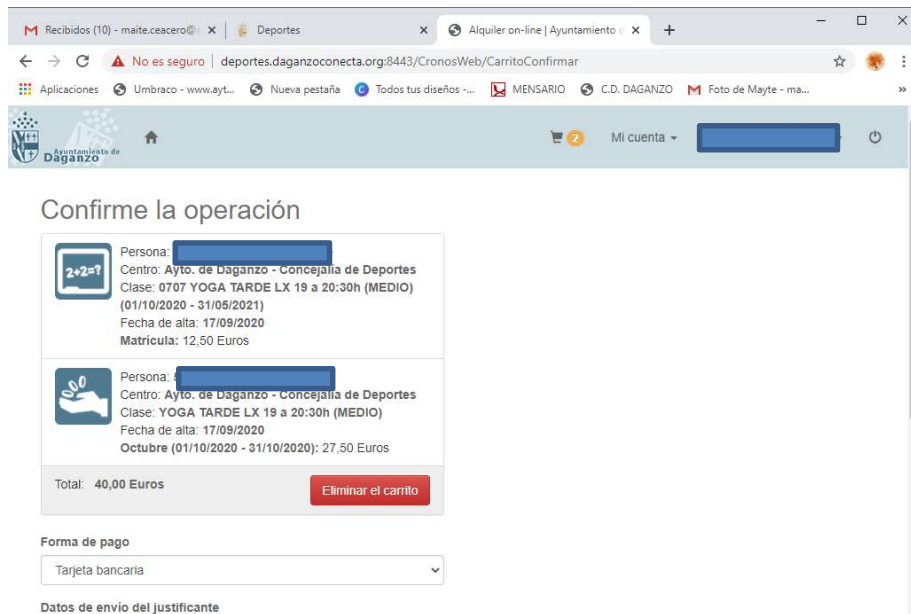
Recibidos (10) - maite.ceacero@
Deportes
Alquiler on-line | Ayuntamiento d

No es seguro | deportes.daganzoconecta.org:8443/CronosWeb/CarritoConfirmar

Aplicaciones
Umbraco - www.ayt...
Nueva pestaña
Todos tus diseños -...
MENSARIO
C.D. DAGANZO
Foto de Mayte - ma...

Ayuntamiento de Daganzo

2
Mi cuenta

Confirme la operación

2+2=?

Persona:
Centro: Ayto. de Daganzo - Concejalía de Deportes
Clase: 0707 YOGA TARDE LX 19 a 20:30h (MEDIO) (01/10/2020 - 31/05/2021)
Fecha de alta: 17/09/2020
Matrícula: 12,50 Euros

Persona:
Centro: Ayto. de Daganzo - Concejalía de Deportes
Clase: YOGA TARDE LX 19 a 20:30h (MEDIO)
Fecha de alta: 17/09/2020
Octubre (01/10/2020 - 31/10/2020): 27,50 Euros

Total: 40,00 Euros

Eliminar el carrito

Forma de pago

Tarjeta bancaria

Datos de envío del justificante